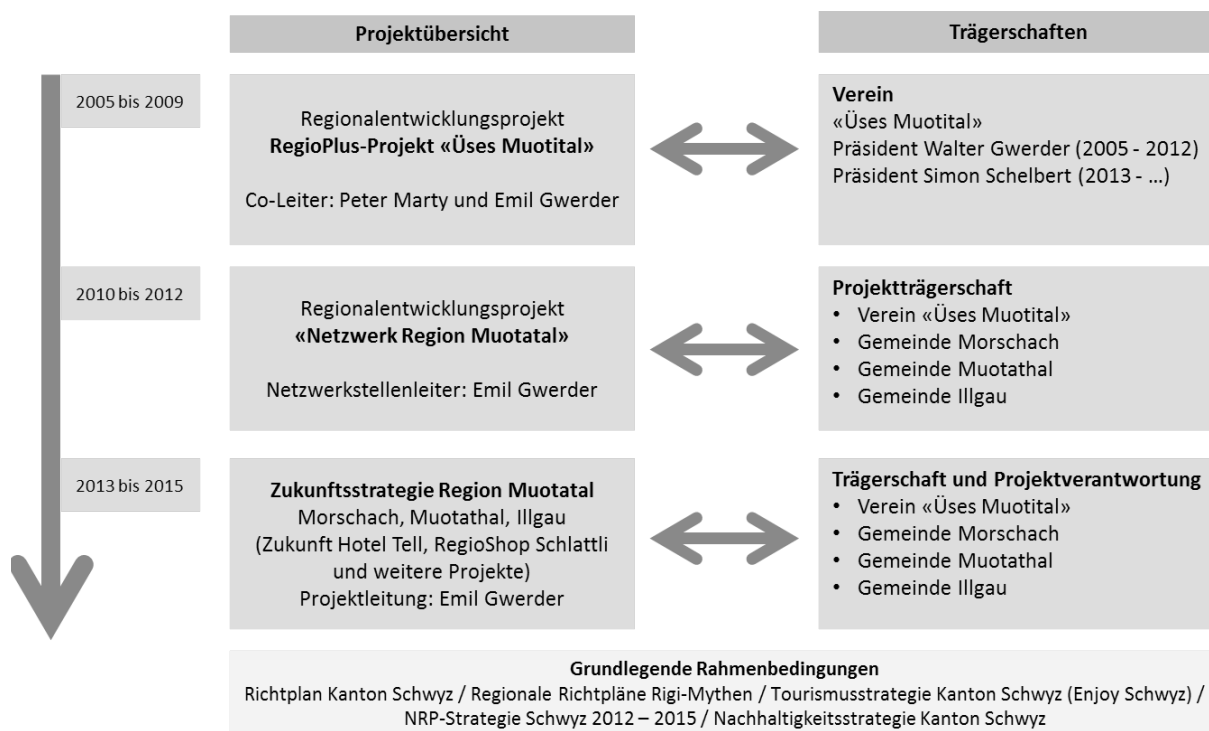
Projektübersicht

Trägerschaften

2005 bis 2009

Regionalentwicklungsprojekt
RegioPlus-Projekt «Üses Muotital»

Co-Leiter: Peter Marty und Emil Gwerder

Verein
«Üses Muotital»
Präsident Walter Gwerder (2005 - 2012)
Präsident Simon Schelbert (2013 - …)

2010 bis 2012

Regionalentwicklungsprojekt
«Netzwerk Region Muotatal»

Netzwerkstellenleiter: Emil Gwerder

Projektträgerschaft
• Verein «Üses Muotital»
• Gemeinde Morschach
• Gemeinde Muotathal
• Gemeinde Illgau

2013 bis 2015

Zukunftsstrategie Region Muotatal
Morschach, Muotathal, Illgau
(Zukunft Hotel Tell, RegioShop Schlattli und weitere Projekte)
Projektleitung: Emil Gwerder

Trägerschaft und Projektverantwortung
• Verein «Üses Muotital»
• Gemeinde Morschach
• Gemeinde Muotathal
• Gemeinde Illgau

Grundlegende Rahmenbedingungen
Richtplan Kanton Schwyz / Regionale Richtpläne Rigi-Mythen / Tourismusstrategie Kanton Schwyz (Enjoy Schwyz) / NRP-Strategie Schwyz 2012 – 2015 / Nachhaltigkeitsstrategie Kanton Schwyz